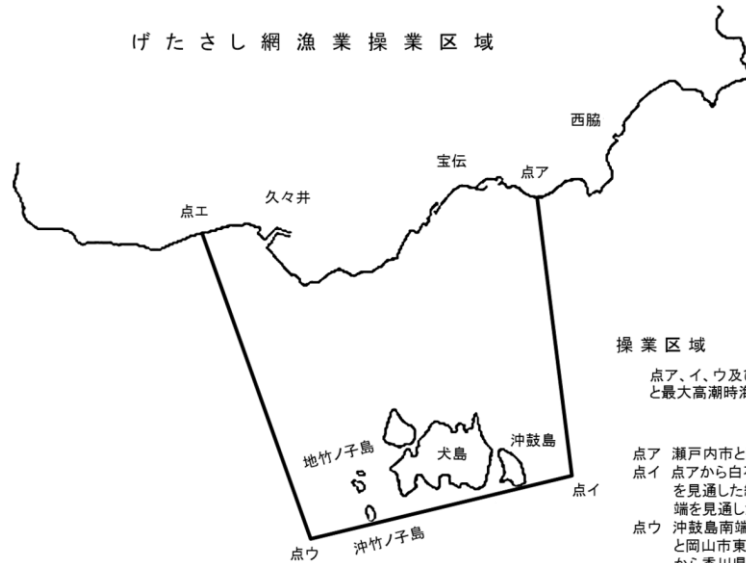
げたさし網漁業操業区域

西脇

宝伝

点ア

点エ

久々井

操業区域

点ア、イ、ウ及び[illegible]
と最大高潮時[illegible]

地竹ノ子島

犬島

沖鼓島

点イ

点ウ

沖竹ノ子島

点ア　瀬戸内市と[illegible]
点イ　点アから白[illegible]
を見通した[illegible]
端を見通し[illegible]
点ウ　沖鼓島南端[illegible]
と岡山市東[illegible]
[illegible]